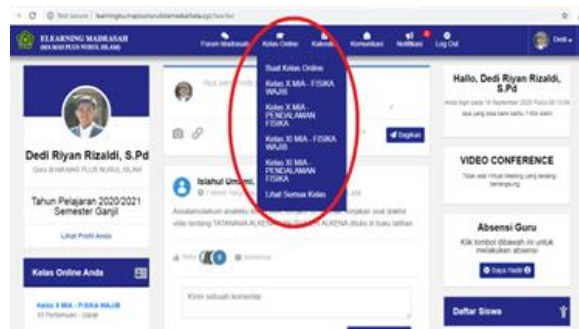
Not secure | learningku.madrasah/elearnartaba.xyz/teacher

ELEARNING MADRASAH
MA MAN PLUS NURUL ISLAM

Forum Madrasah
Kelas Online
Kalender
Komunikasi
Notifikasi
Log Out
Dedi

Dedi Riyan Rizaldi, S.Pd
Guru di MA MAS PLUS NURUL ISLAM

Tahun Pelajaran 2020/2021
Semester Ganjil

Lihat Profil Anda

Kelas Online Anda

Kelas X MIA - FISIKA WAJIB
VI Pertemuan - Ganjil

Apa yang ...

Bagikan

Buat Kelas Online
Kelas X MIA - FISIKA WAJIB
Kelas X MIA - PENDALAMAN FISIKA
Kelas XI MIA - FISIKA WAJIB
Kelas XI MIA - PENDALAMAN FISIKA
Lihat Semua Kelas

Islahul Umami...
7 menit ...

Assalamualaikum anakku ... kerjakan soal diatas video tentang TATANAMA ALKENA ... ALKENA ditulis di buku latihan

Suka
Komentar

Kirim sebuah komentar

Hallo, Dedi Riyan Rizaldi, S.Pd
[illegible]

VIDEO CONFERENCE
Tidak ada Virtual Meeting yang sedang berlangsung

Absensi Guru
Klik tombol dibawah ini untuk melakukan absensi
Saya Hadir

Daftar Siswa